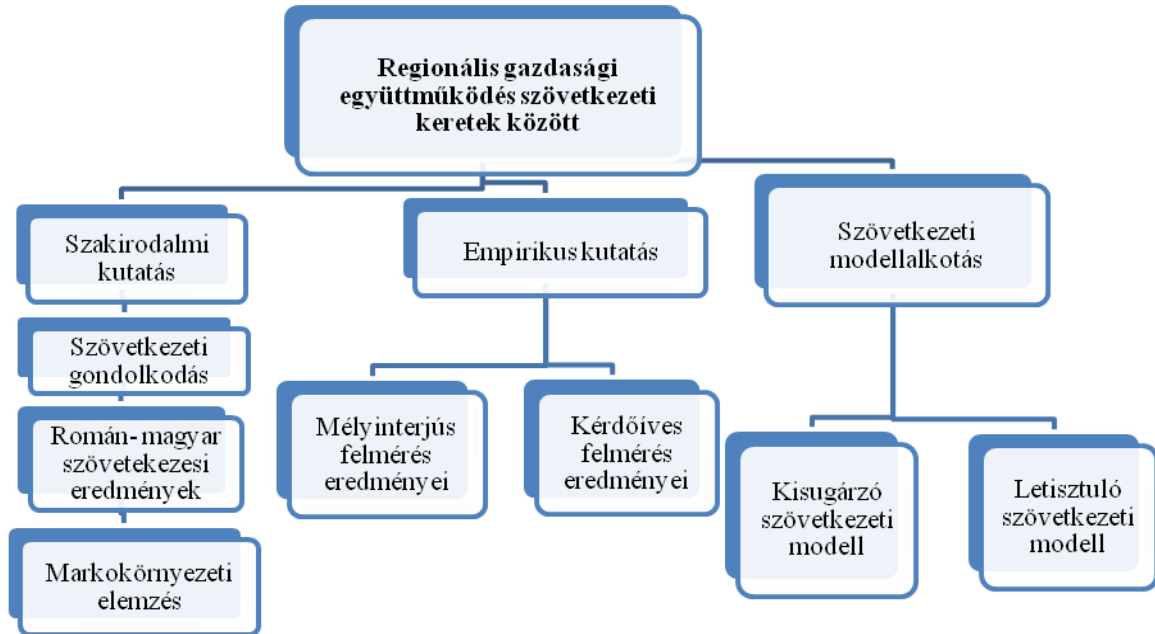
Regionális gazdasági együttműködés szövetkezeti keretek között

Szakirodalmi kutatás

Szövetkezeti gondolkodás

Román-magyar szövetekezesi eredmények

Markokörnyezeti elemzés

Empirikus kutatás

Mélyinterjús felmérés eredményei

Kérdőíves felmérés eredményei

Szövetkezeti modellalkotás

Kisugárzó szövetkezeti modell

Letisztuló szövetkezeti modell